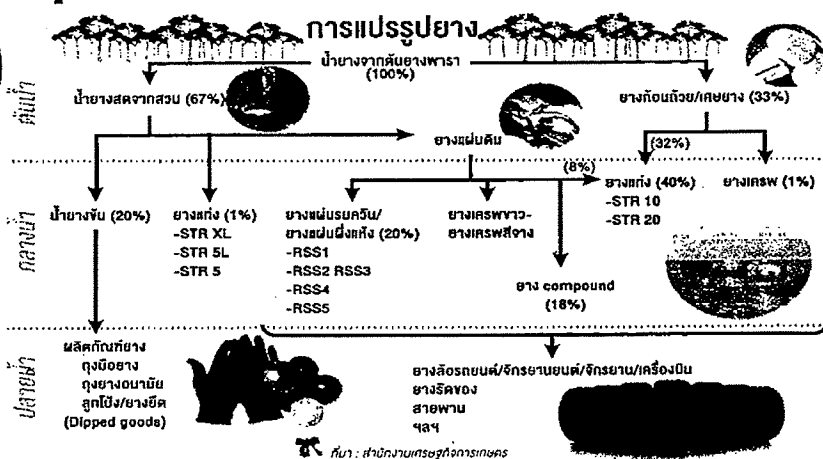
การแปรรูปยาง

น้ำยางจากต้นยางพารา (100%)

ต้นน้ำ

น้ำยางสดจากสวน (67%)

ยางก้อนถ้วย/เศษยาง (33%)

ยางแผ่นดิบ

(32%)

(8%)

กลางน้ำ

น้ำยางข้น (20%)

ยางแท่ง (1%)
-STR XL
-STR 5L
-STR 5

ยางแผ่นรมควัน/ยางแผ่นผึ่งแห้ง (20%)
-RSS1
-RSS2 RSS3
-RSS4
-RSS5

ยางเครพขาว-ยางเครพสีจาง

ยางแท่ง (40%)
-STR 10
-STR 20

ยางเครพ (1%)

ยาง compound (18%)

ปลายน้ำ

ผลิตภัณฑ์ยาง
ถุงมือยาง
ถุงยางอนามัย
ลูกโป่ง/ยางยืด
(Dipped goods)

ยางล้อรถยนต์/จักรยานยนต์/จักรยาน/เครื่องบิน
ยางรัดของ
สายพาน
ฯลฯ

ที่มา : สำนักงานเศรษฐกิจการเกษตร